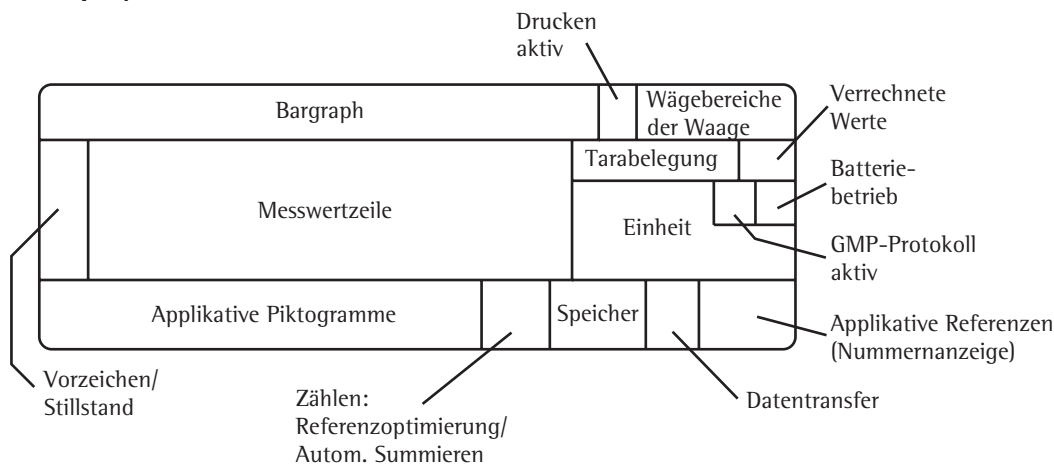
Drucken aktiv

Bargraph

Wägebereiche der Waage

Verrechnete Werte

Tarabelegung

Batteriebetrieb

Messwertzeile

Einheit

GMP-Protokoll aktiv

Applikative Piktogramme

Speicher

Applikative Referenzen (Nummernanzeige)

Vorzeichen/ Stillstand

Zählen: Referenzoptimierung/ Autom. Summieren

Datentransfer